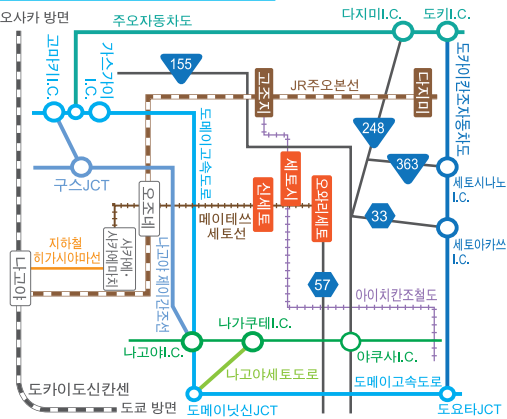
오사카 방면
주오자동차도
다지미I.C.
도키I.C.
고마키I.C.
가스가이I.C.
155
고조지
JR주오본선
다지미
도카이칸조자동차도
도메이고속도로
248
세토시
363
신세토
오와리세토
세토시나노I.C.
구스JCT
오조네
메이테쓰세토선
33
세토아카쓰I.C.
지하철 히가시야마선
사카에 사카에마치
나고야
나고야제2칸조선
57
아이치칸조철도
나가쿠테I.C.
나고야I.C.
야쿠사I.C.
나고야세토도로
도메이고속도로
도카이도신칸센
도쿄 방면
도메이닛신JCT
도요타JCT